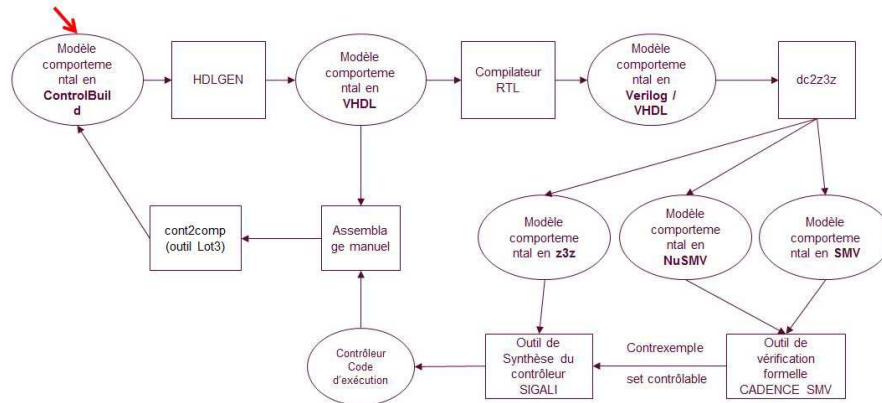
Modèle comportemental en ControlBuild

HDLGEN

Modèle comportemental en VHDL

Compilateur RTL

Modèle comportemental en Verilog / VHDL

dc2z3z

cont2comp (outil Lot3)

Assemblage manuel

Modèle comportemental en z3z

Modèle comportemental en NuSMV

Modèle comportemental en SMV

Contrôleur Code d'exécution

Outil de Synthèse du contrôleur SIGALI

Contrexemple

set contrôlable

Outil de vérification formelle CADENCE SMV